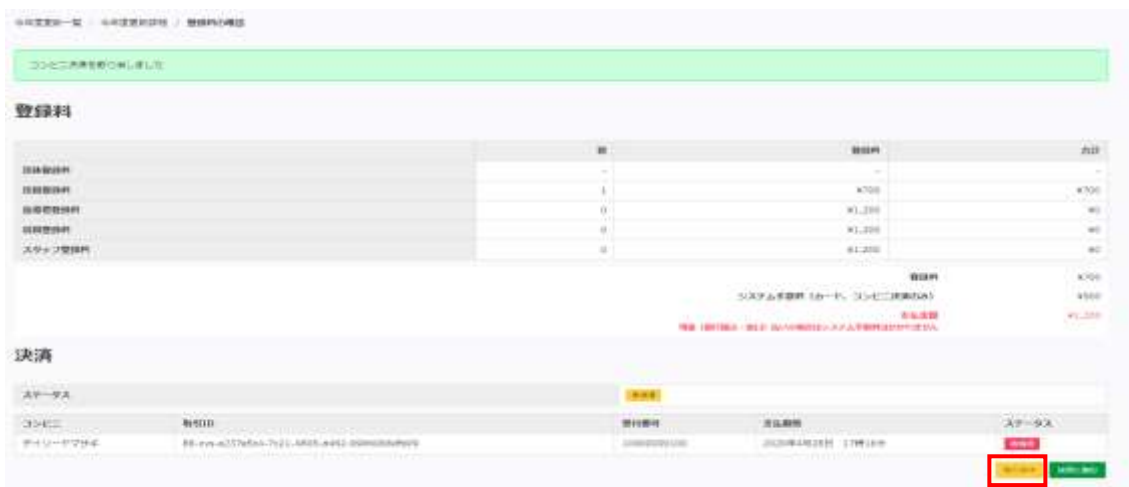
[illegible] / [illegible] / 登録料の確認

コンビニ決済を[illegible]しました

登録料

| | 数 | 登録料 | 合計 |
|---|---|---|---|
| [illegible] | - | - | - |
| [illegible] | 1 | ¥700 | ¥700 |
| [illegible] | 0 | ¥1,200 | ¥0 |
| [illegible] | 0 | ¥1,200 | ¥0 |
| スタッフ登録料 | 0 | ¥1,200 | ¥0 |

登録料 ¥700
システム手数料（カード、コンビニ決済のみ） ¥500
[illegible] ¥1,200
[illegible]

決済

ステータス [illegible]

| コンビニ | 取引ID | 受付番号 | 支払期限 | ステータス |
|---|---|---|---|---|
| デイリーヤマザキ | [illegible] | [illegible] | 2020年4月28日 17時18分 | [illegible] |

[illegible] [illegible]